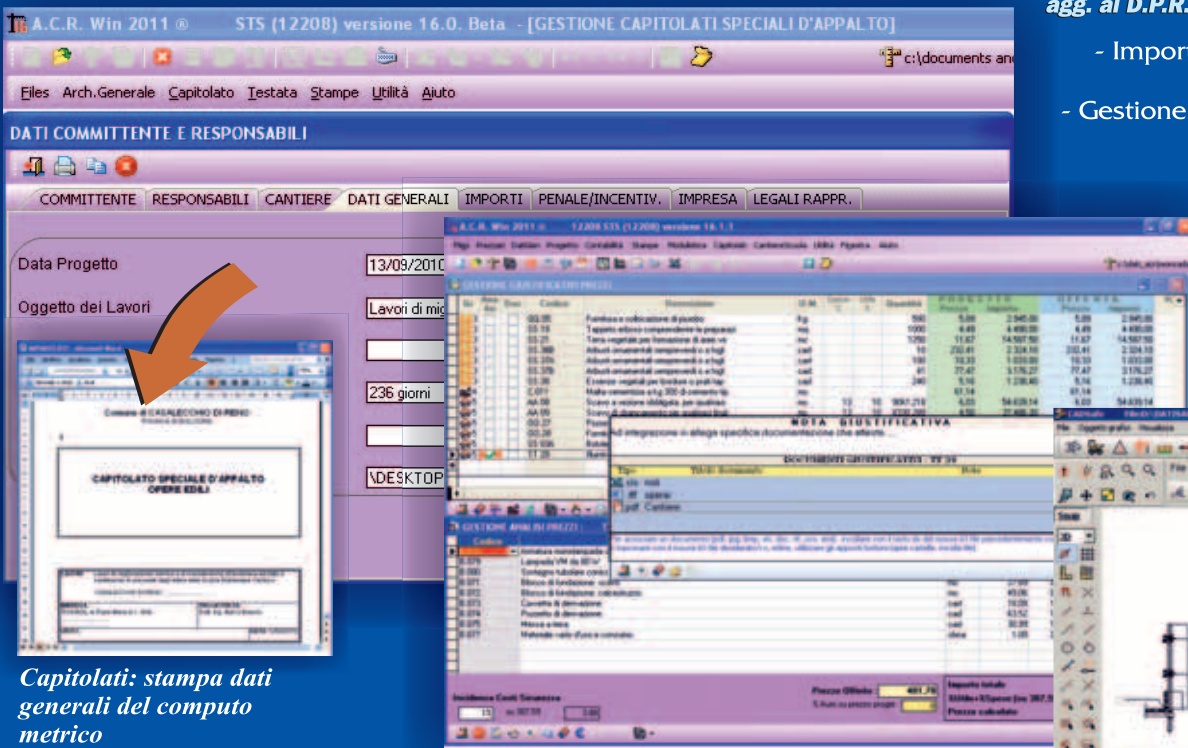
A.C.R. Win 2011 ® STS (12208) versione 16.0. Beta - [GESTIONE CAPITOLATI SPECIALI D'APPALTO]

agg. al D.P.R.

- Impor

- Gestione

c:\documents an

Files Arch.Generale Capitolato Testata Stampe Utilità Aiuto

DATI COMMITTENTE E RESPONSABILI

COMMITTENTE RESPONSABILI CANTIERE DATI GENERALI IMPORTI PENALE/INCENTIV. IMPRESA LEGALI RAPPR.

Data Progetto 13/09/2010

Oggetto dei Lavori Lavori di mig

236 giorni

\DESKTOP

A.C.R. Win 2011 ® 12208 STS (12208) versione 16.1.1

GESTIONE CAPITOLATI PREZZI

NOTA GIUSTIFICATIVA

GESTIONE ANALISI PREZZI

Comune di CASALECCHIO DI RENO

CAPITOLATO SPECIALE D'APPALTO OPERE EDILI

Capitolati: stampa dati generali del computo metrico